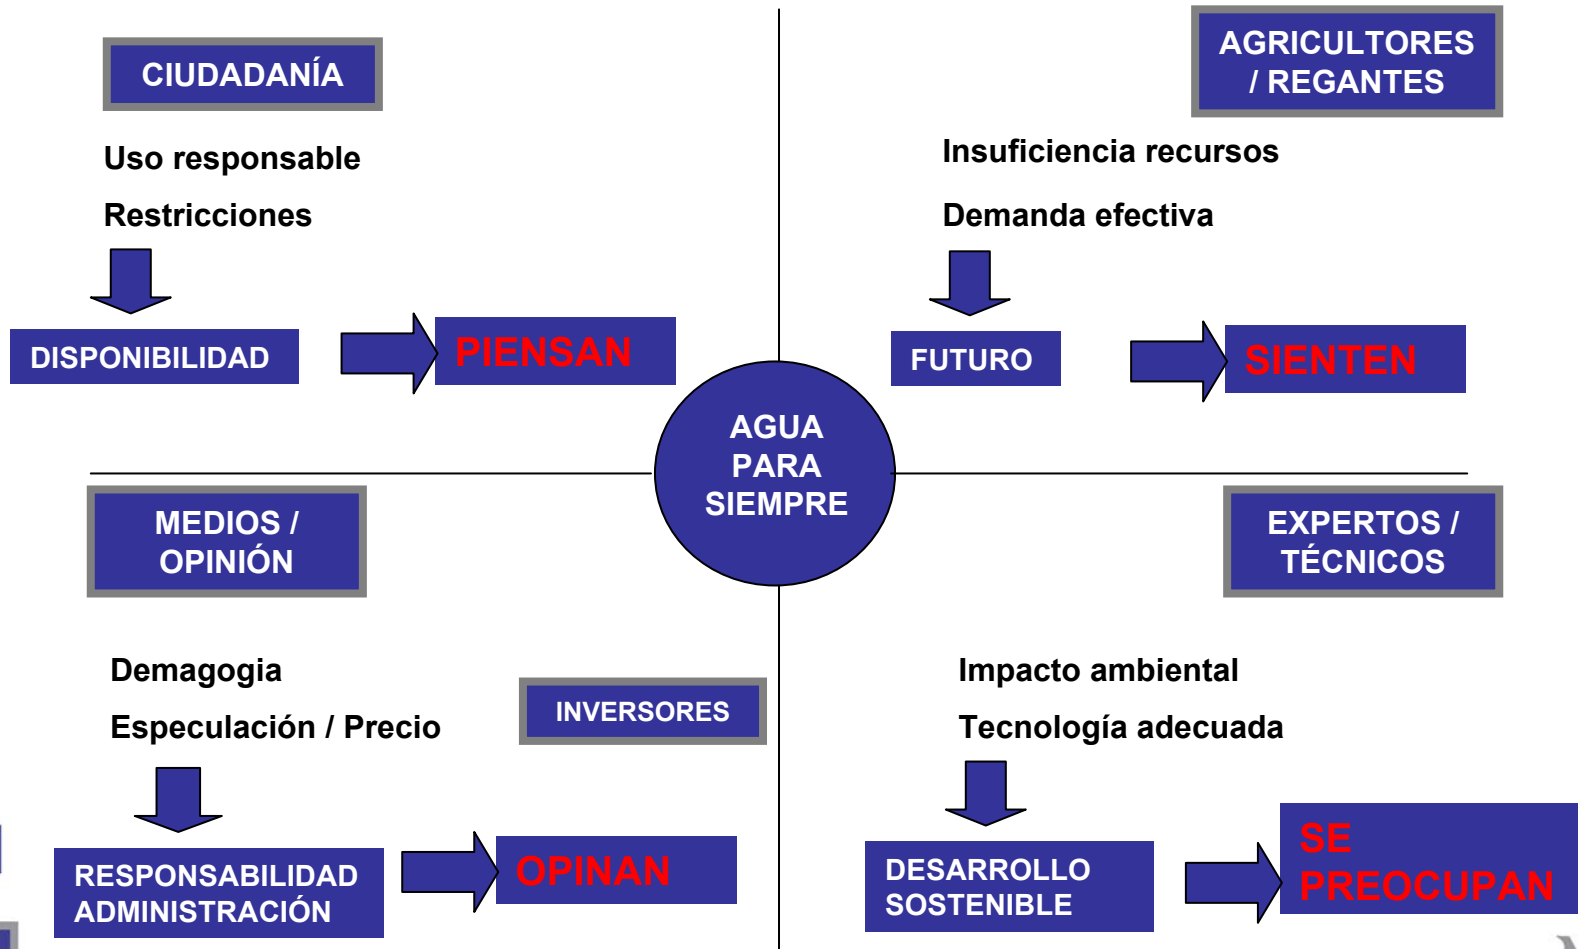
CIUDADANÍA

Uso responsable

Restricciones

DISPONIBILIDAD

PIENSAN

AGRICULTORES / REGANTES

Insuficiencia recursos

Demanda efectiva

FUTURO

SIENTEN

AGUA PARA SIEMPRE

MEDIOS / OPINIÓN

Demagogia

Especulación / Precio

INVERSORES

RESPONSABILIDAD ADMINISTRACIÓN

OPINAN

EXPERTOS / TÉCNICOS

Impacto ambiental

Tecnología adecuada

DESARROLLO SOSTENIBLE

SE PREOCUPAN